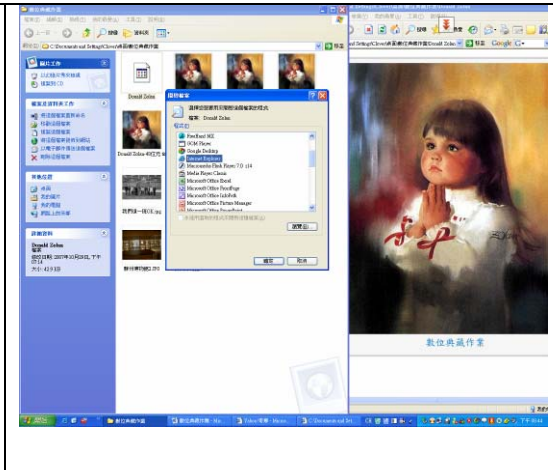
數位典藏作業

檔案(F) 編輯(E) 檢視(V) 我的最愛(A) 工具(T) 說明(H)

上一頁 搜尋 資料夾

網址(D) C:\Documents and Settings\Client\桌面\數位典藏作業

移至

圖片工作

以投影片放映方式檢視

檔案和資料夾工作

其他位置

詳細資料

Donald Zolan

Donald Zolan-4

數位典藏作業

開啟檔案

選擇您想要用來開啟這個檔案的程式

檔案: Donald Zolan

程式(P)

FreeHand MX

GOM Player

Google Desktop

Internet Explorer

Macromedia Flash Player 7.0 r14

Media Player Classic

Microsoft Office Excel

Microsoft Office FrontPage

Microsoft Office InfoPath

Microsoft Office Picture Manager

Microsoft Office PowerPoint

瀏覽(B)...

確定

取消

Google G

數位典藏作業

開始